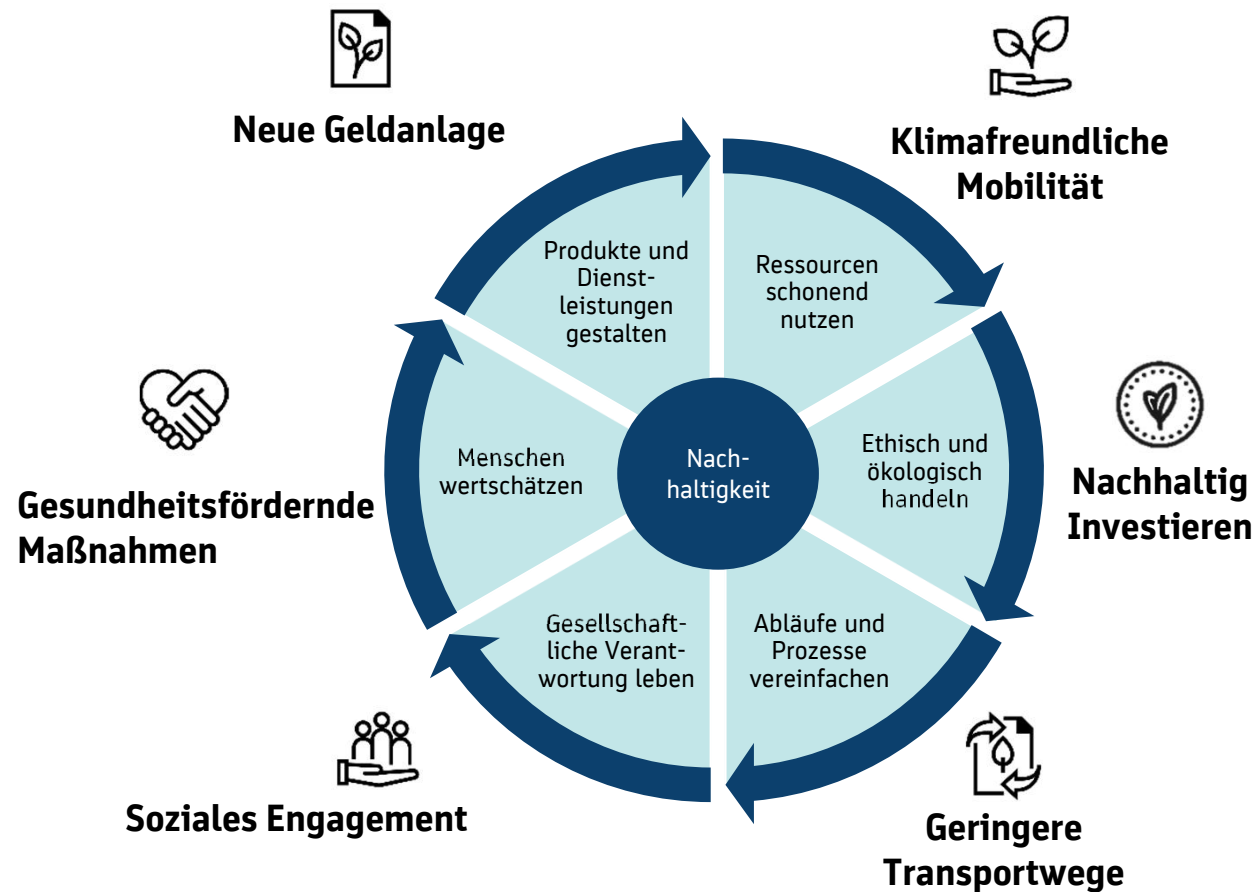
Neue Geldanlage

Klimafreundliche Mobilität

Produkte und Dienstleistungen gestalten

Ressourcen schonend nutzen

Menschen wertschätzen

Nachhaltigkeit

Ethisch und ökologisch handeln

Nachhaltig Investieren

Gesundheitsfördernde Maßnahmen

Gesellschaftliche Verantwortung leben

Abläufe und Prozesse vereinfachen

Soziales Engagement

Geringere Transportwege